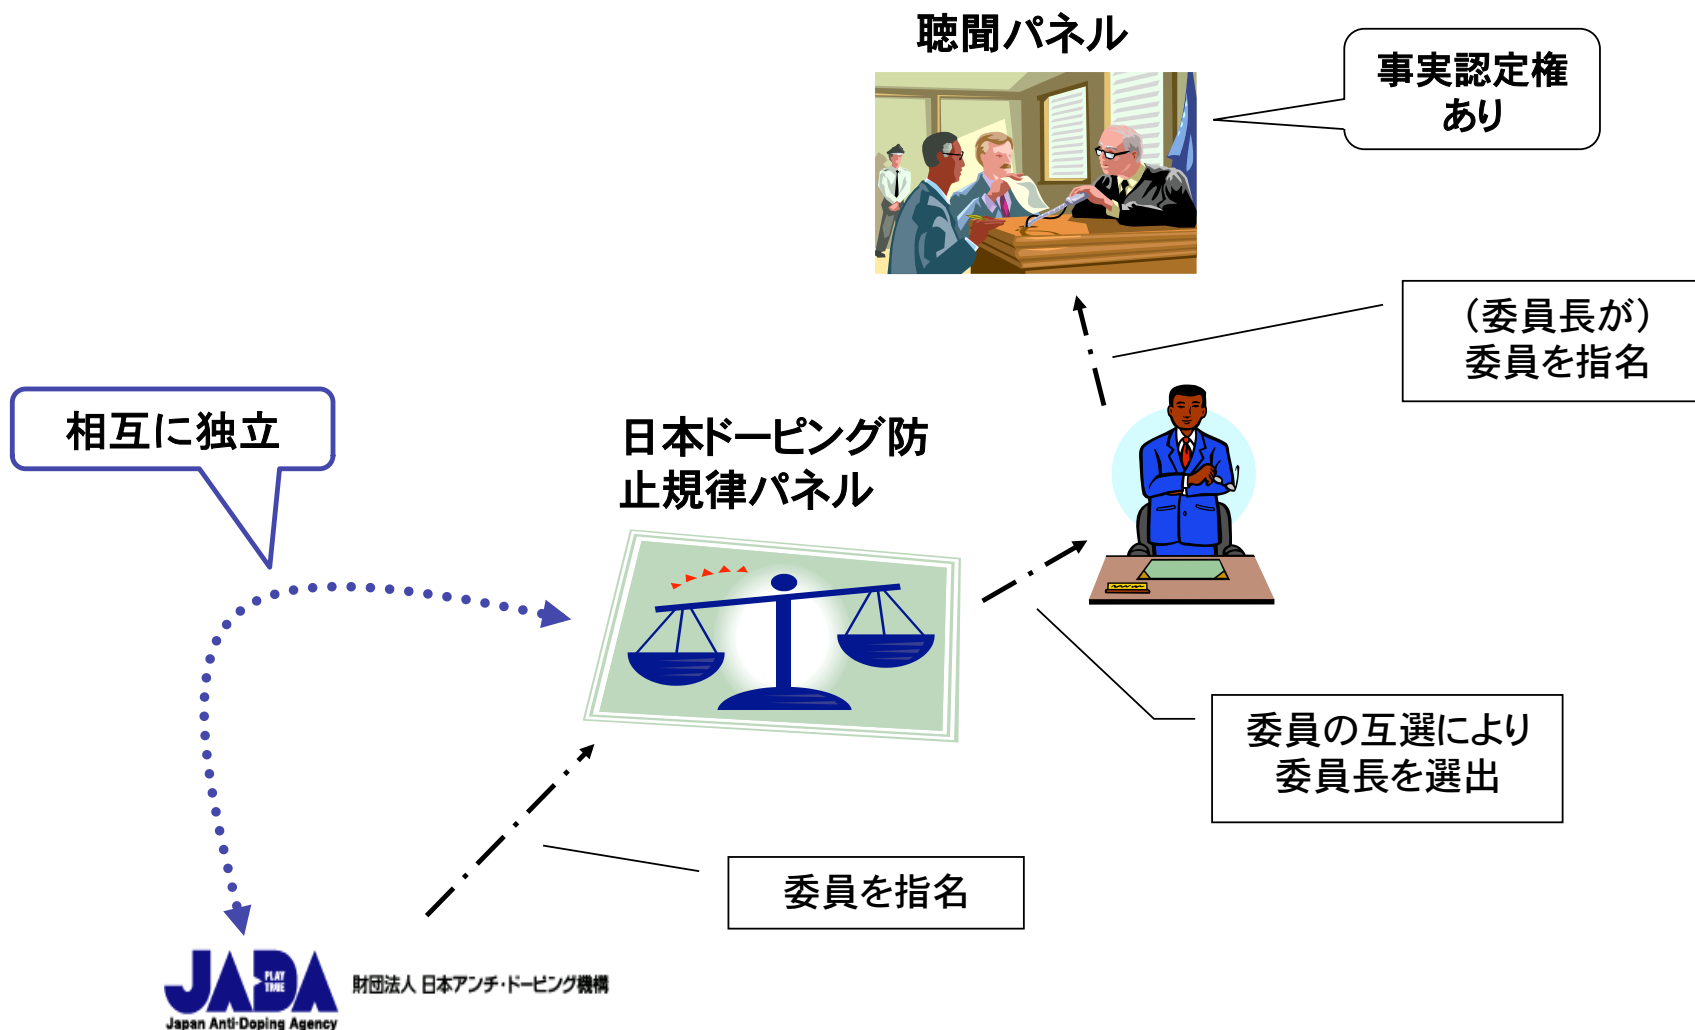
聴聞パネル

事実認定権あり

（委員長が）委員を指名

相互に独立

日本ドーピング防止規律パネル

委員の互選により委員長を選出

委員を指名

JADA PLAY TRUE

Japan Anti-Doping Agency

財団法人 日本アンチ・ドーピング機構